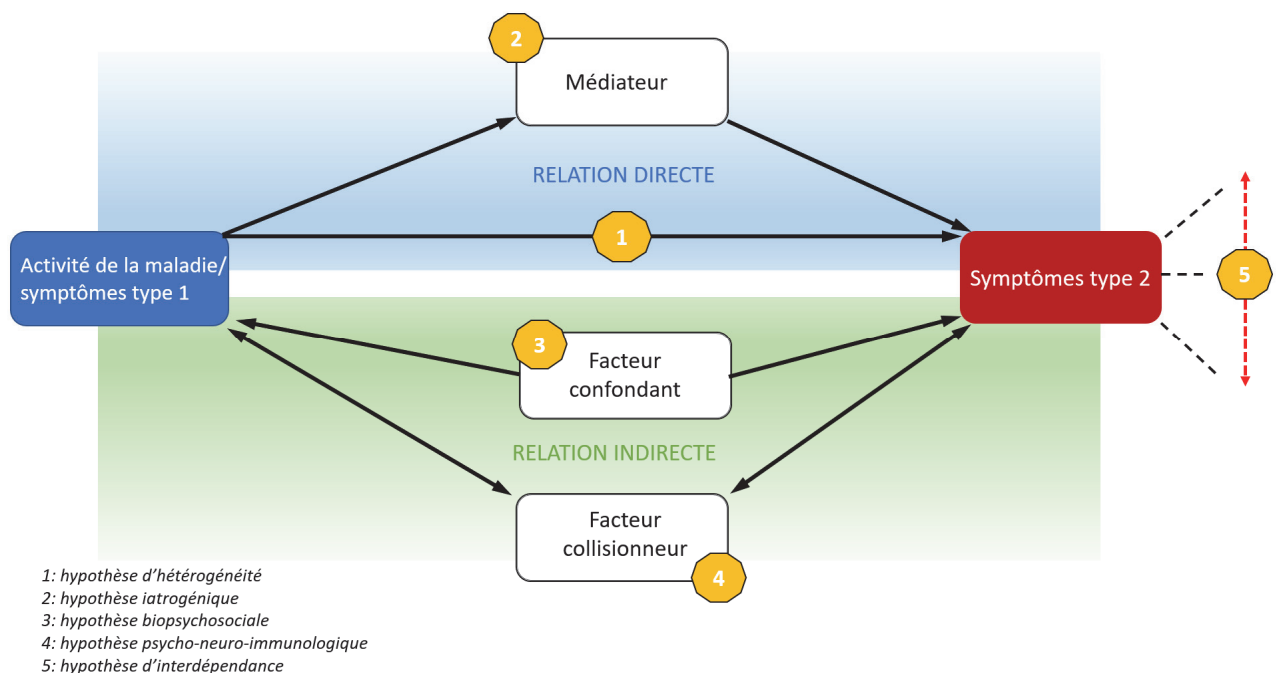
2

Médiateur

RELATION DIRECTE

Activité de la maladie/ symptômes type 1

1

Symptômes type 2

5

3

Facteur confondant

RELATION INDIRECTE

Facteur collisionneur

4

1: hypothèse d'hétérogénéité
2: hypothèse iatrogénique
3: hypothèse biopsychosociale
4: hypothèse psycho-neuro-immunologique
5: hypothèse d'interdépendance